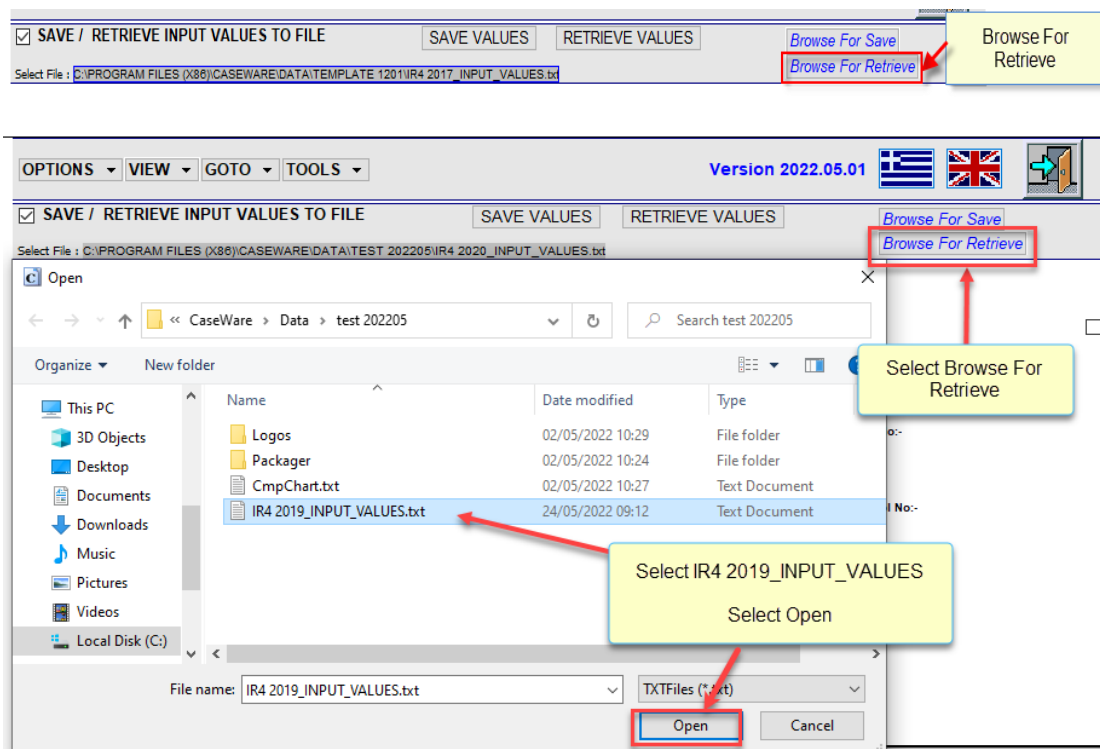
☑ SAVE / RETRIEVE INPUT VALUES TO FILE
SAVE VALUES
RETRIEVE VALUES
Browse For Save
Browse For Retrieve
Browse For Retrieve
Select File : C:\PROGRAM FILES (X86)\CASEWARE\DATA\TEMPLATE 1201\IR4 2017_INPUT_VALUES.txt

OPTIONS ▾ VIEW ▾ GOTO ▾ TOOLS ▾
Version 2022.05.01
☑ SAVE / RETRIEVE INPUT VALUES TO FILE
SAVE VALUES
RETRIEVE VALUES
Browse For Save
Browse For Retrieve
Select File : C:\PROGRAM FILES (X86)\CASEWARE\DATA\TEST 202205\IR4 2020_INPUT_VALUES.txt

Open
« CaseWare › Data › test 202205
Search test 202205
Organize ▾
New folder
This PC
3D Objects
Desktop
Documents
Downloads
Music
Pictures
Videos
Local Disk (C:)

| Name | Date modified | Type |
|---|---|---|
| Logos | 02/05/2022 10:29 | File folder |
| Packager | 02/05/2022 10:24 | File folder |
| CmpChart.txt | 02/05/2022 10:27 | Text Document |
| IR4 2019_INPUT_VALUES.txt | 24/05/2022 09:12 | Text Document |

Select Browse For Retrieve
o:-
l No:-
Select IR4 2019_INPUT_VALUES

Select Open
File name: IR4 2019_INPUT_VALUES.txt
TXTFiles (*.txt)
Open
Cancel